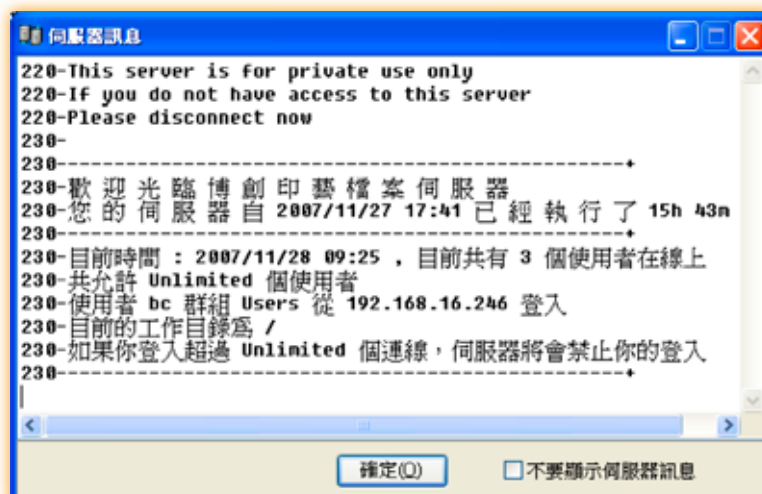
伺服器訊息

220-This server is for private use only
220-If you do not have access to this server
220-Please disconnect now
230-
230---------------------------------------------+
230-歡迎光臨博創印藝檔案伺服器
230-您的伺服器自 2007/11/27 17:41 已經執行了 15h 43m
230---------------------------------------------+
230-目前時間 : 2007/11/28 09:25 , 目前共有 3 個使用者在線上
230-共允許 Unlimited 個使用者
230-使用者 bc 群組 Users 從 192.168.16.246 登入
230-目前的工作目錄爲 /
230-如果你登入超過 Unlimited 個連線，伺服器將會禁止你的登入
230---------------------------------------------+

確定(O)
不要顯示伺服器訊息